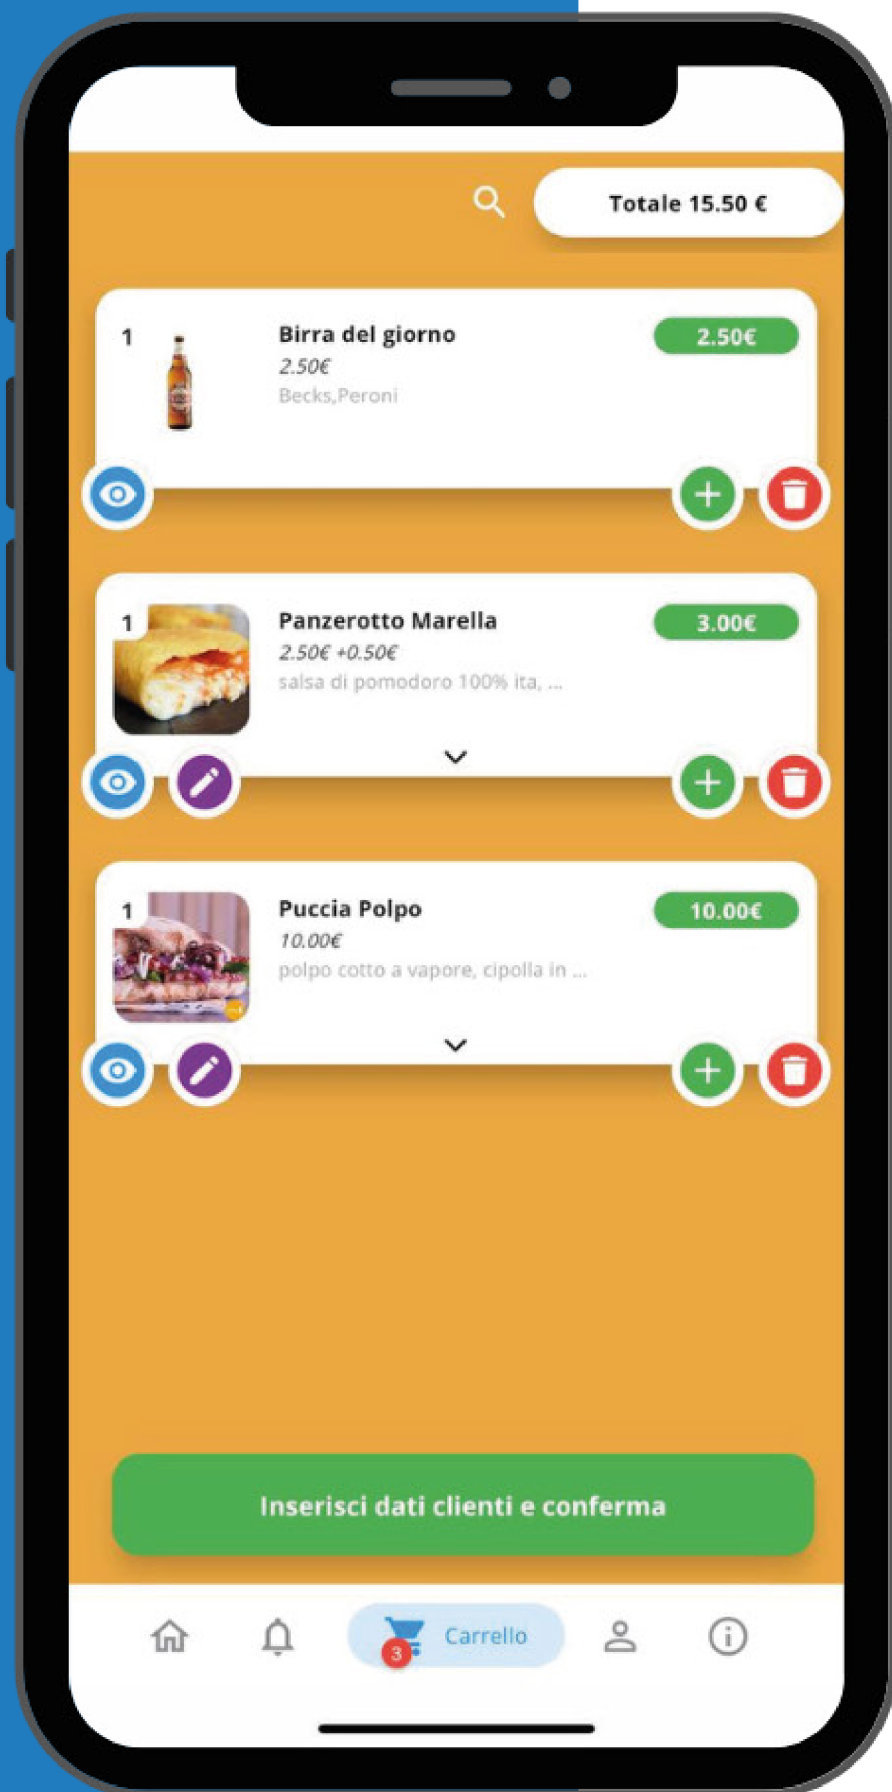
Totale 15.50 €

1
Birra del giorno
2.50€
Becks,Peroni
2.50€

1
Panzerotto Marella
2.50€ +0.50€
salsa di pomodoro 100% ita, ...
3.00€

1
Puccia Polpo
10.00€
polpo cotto a vapore, cipolla in ...
10.00€

Inserisci dati clienti e conferma

3
Carrello